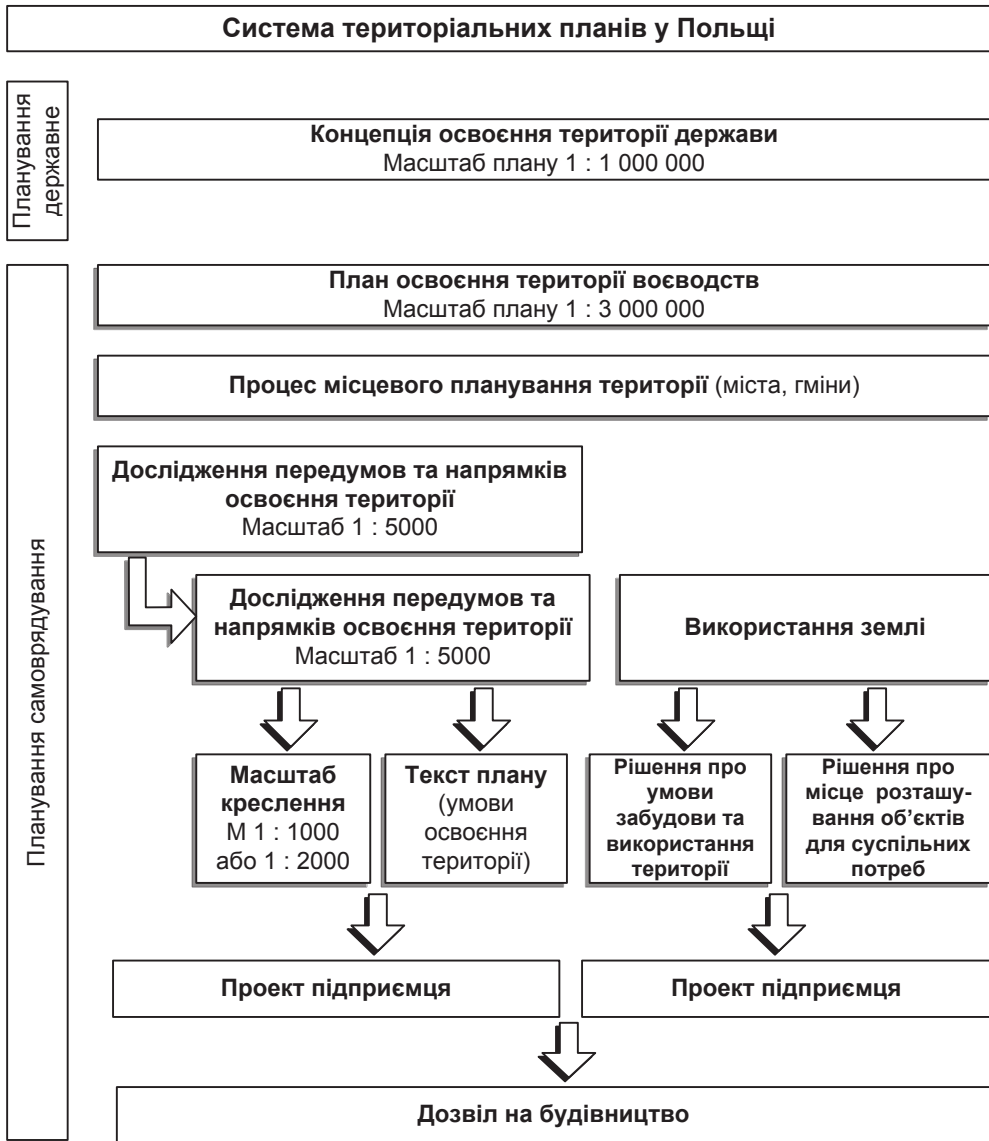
Система територіальних планів у Польщі

Планування державне

Концепція освоєння території держави
Масштаб плану 1 : 1 000 000

Планування самоврядування

План освоєння території воєводств
Масштаб плану 1 : 3 000 000

Процес місцевого планування території (міста, гміни)

Дослідження передумов та напрямків освоєння території
Масштаб 1 : 5000

Дослідження передумов та напрямків освоєння території
Масштаб 1 : 5000

Використання землі

Масштаб креслення
М 1 : 1000 або 1 : 2000

Текст плану (умови освоєння території)

Рішення про умови забудови та використання території

Рішення про місце розташування об'єктів для суспільних потреб

Проект підприємця

Проект підприємця

Дозвіл на будівництво